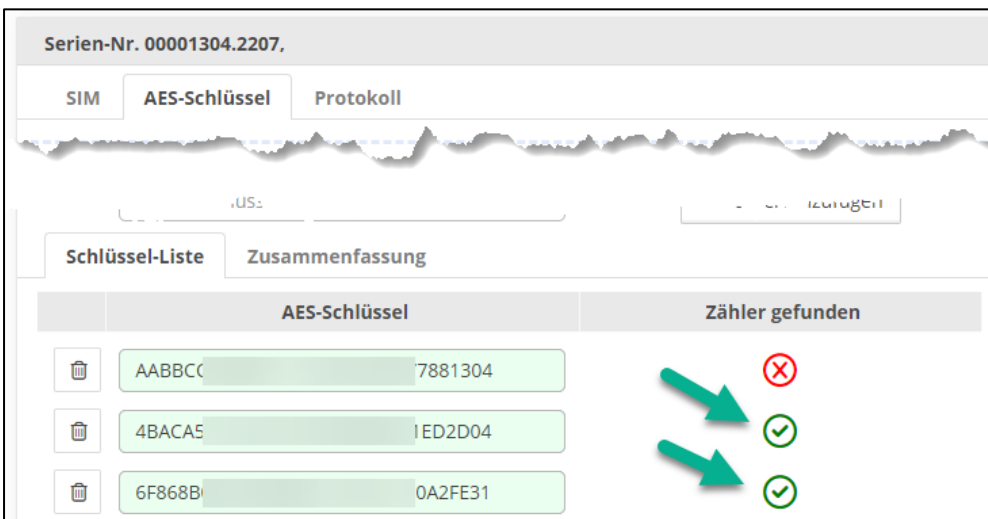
Serien-Nr. 00001304.2207,

SIM AES-Schlüssel Protokoll

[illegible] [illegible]

Schlüssel-Liste Zusammenfassung

| | AES-Schlüssel | Zähler gefunden |
|---|---|---|
| | AABBC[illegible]7881304 | |
| | 4BACA5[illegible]ED2D04 | |
| | 6F868B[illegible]0A2FE31 | |